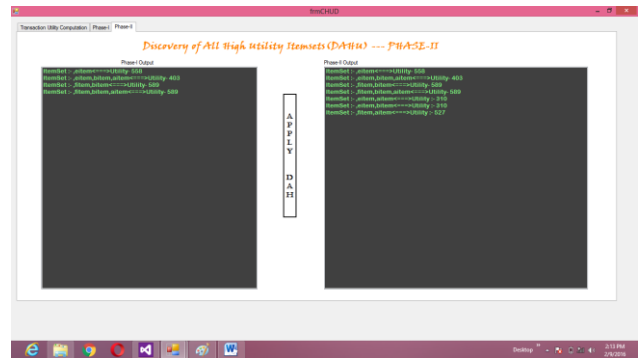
frmCHUD

Transaction Utility Computation | Phase-I | Phase-II

Discovery of All High utility Itemsets (DAHU) --- PHASE-II

Phase-I Output

ItemSet :- ,aitem<===>Utility- 558
ItemSet :- ,eitem,bitem,aitem<===>Utility- 403
ItemSet :- ,fitem,bitem<===>Utility- 588
ItemSet :- ,fitem,bitem,aitem<===>Utility- 589

APPLY DAH

Phase-II Output

ItemSet :- ,aitem<===>Utility- 558
ItemSet :- ,eitem,bitem,aitem<===>Utility- 403
ItemSet :- ,fitem,bitem<===>Utility- 588
ItemSet :- ,fitem,bitem,aitem<===>Utility- 589
ItemSet :- ,eitem,aitem<===>Utility :- 310
ItemSet :- ,eitem,bitem<===>Utility :- 310
ItemSet :- ,fitem,aitem<===>Utility :- 527

Desktop

2:13 PM
2/9/2016